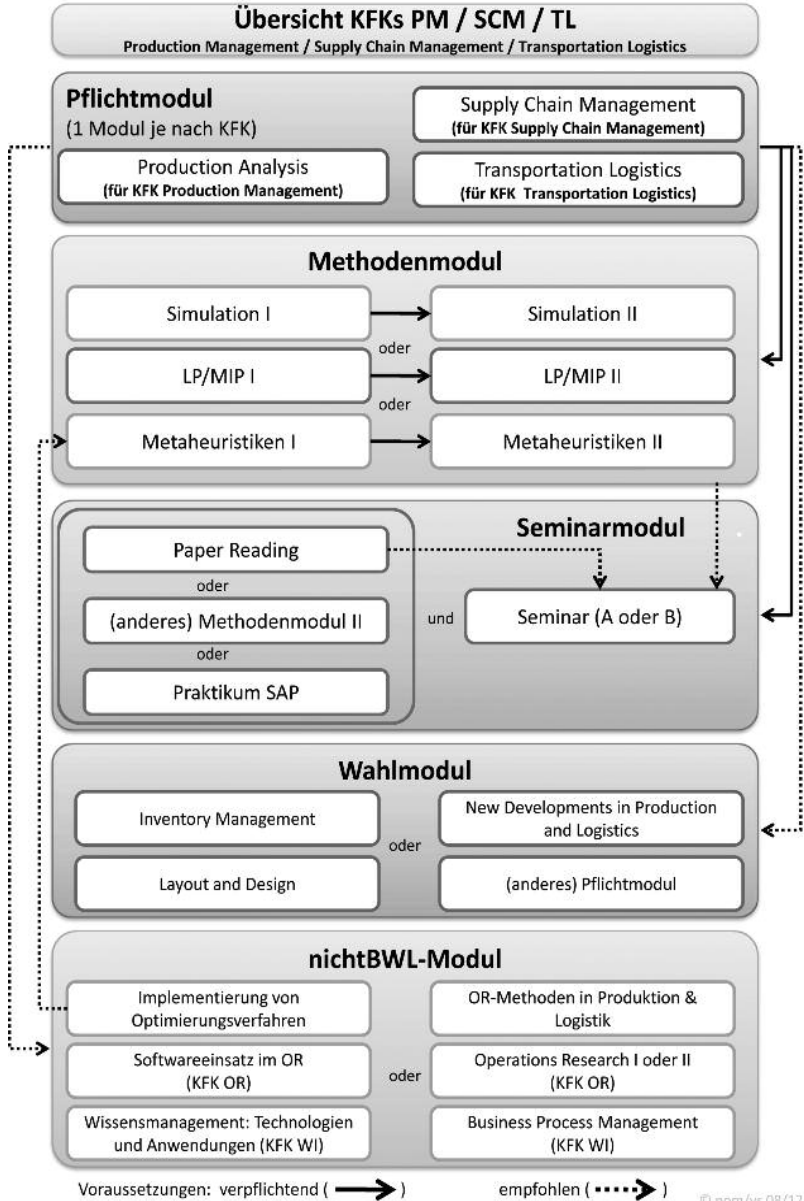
Übersicht KFKs PM / SCM / TL
Production Management / Supply Chain Management / Transportation Logistics

Pflichtmodul
(1 Modul je nach KFK)

Supply Chain Management
(für KFK Supply Chain Management)

Production Analysis
(für KFK Production Management)

Transportation Logistics
(für KFK Transportation Logistics)

Methodenmodul

Simulation I

Simulation II

oder

LP/MIP I

LP/MIP II

oder

Metaheuristiken I

Metaheuristiken II

Seminarmodul

Paper Reading

oder

(anderes) Methodenmodul II

oder

Praktikum SAP

und

Seminar (A oder B)

Wahlmodul

Inventory Management

New Developments in Production and Logistics

oder

Layout and Design

(anderes) Pflichtmodul

nichtBWL-Modul

Implementierung von Optimierungsverfahren

OR-Methoden in Produktion & Logistik

Softwareeinsatz im OR (KFK OR)

oder

Operations Research I oder II (KFK OR)

Wissensmanagement: Technologien und Anwendungen (KFK WI)

Business Process Management (KFK WI)

Voraussetzungen: verpflichtend ( )

empfohlen ( )

© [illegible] 08/12